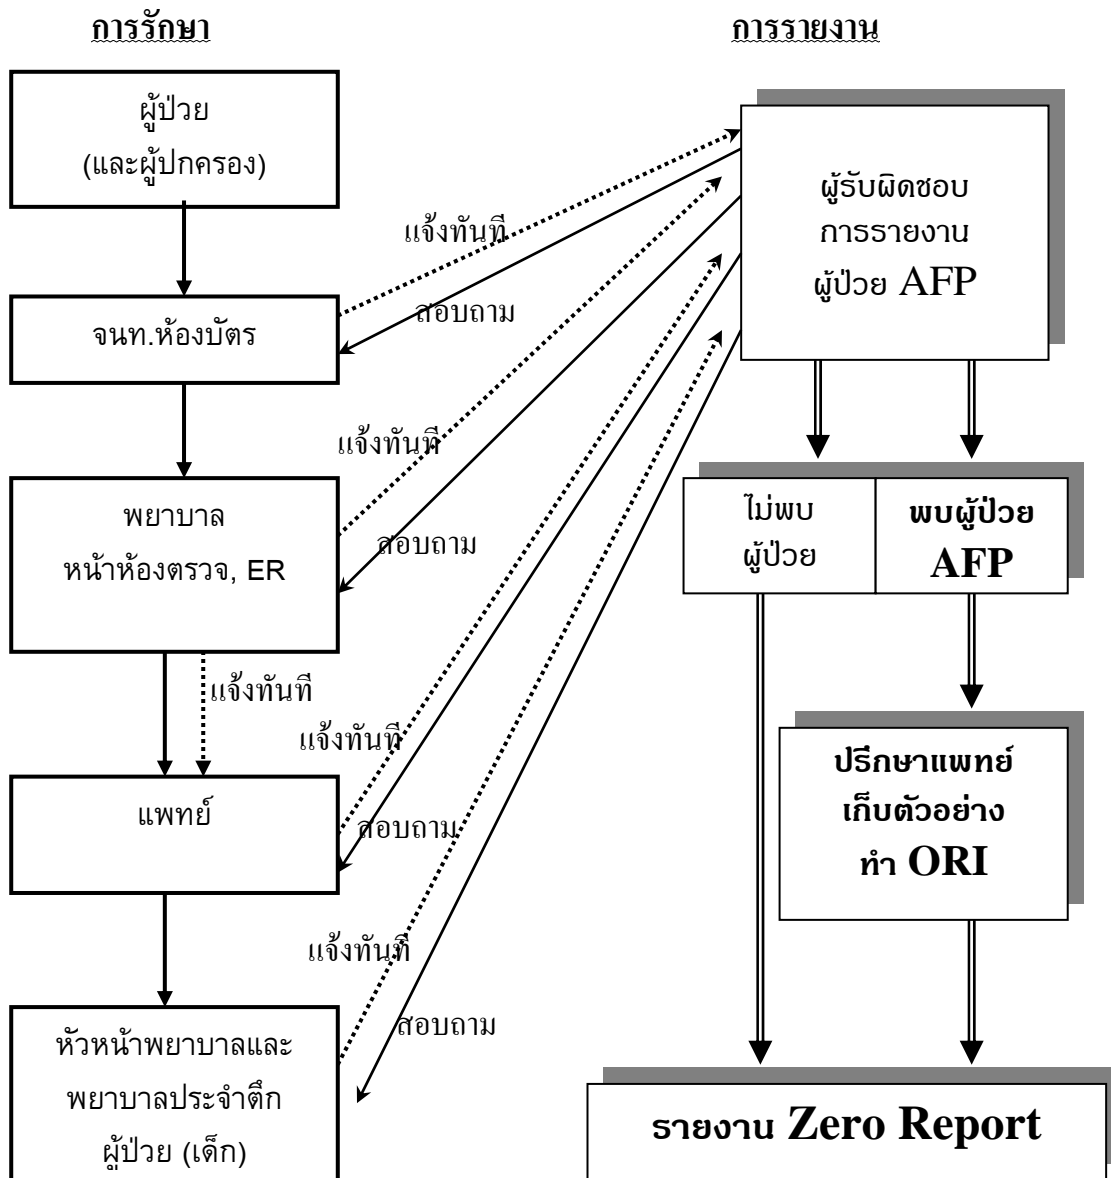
การรักษา

การรายงาน

ผู้ป่วย
(และผู้ปกครอง)

ผู้รับผิดชอบ
การรายงาน
ผู้ป่วย AFP

แจ้งทันที

สอบถาม

จนท.ห้องบัตร

แจ้งทันที

พยาบาล
หน้าห้องตรวจ, ER

สอบถาม

ไม่พบ
ผู้ป่วย

พบผู้ป่วย
AFP

แจ้งทันที

แจ้งทันที

แพทย์

สอบถาม

ปรึกษาแพทย์
เก็บตัวอย่าง
ทำ ORI

แจ้งทันที

สอบถาม

หัวหน้าพยาบาลและ
พยาบาลประจำตึก
ผู้ป่วย (เด็ก)

รายงาน Zero Report